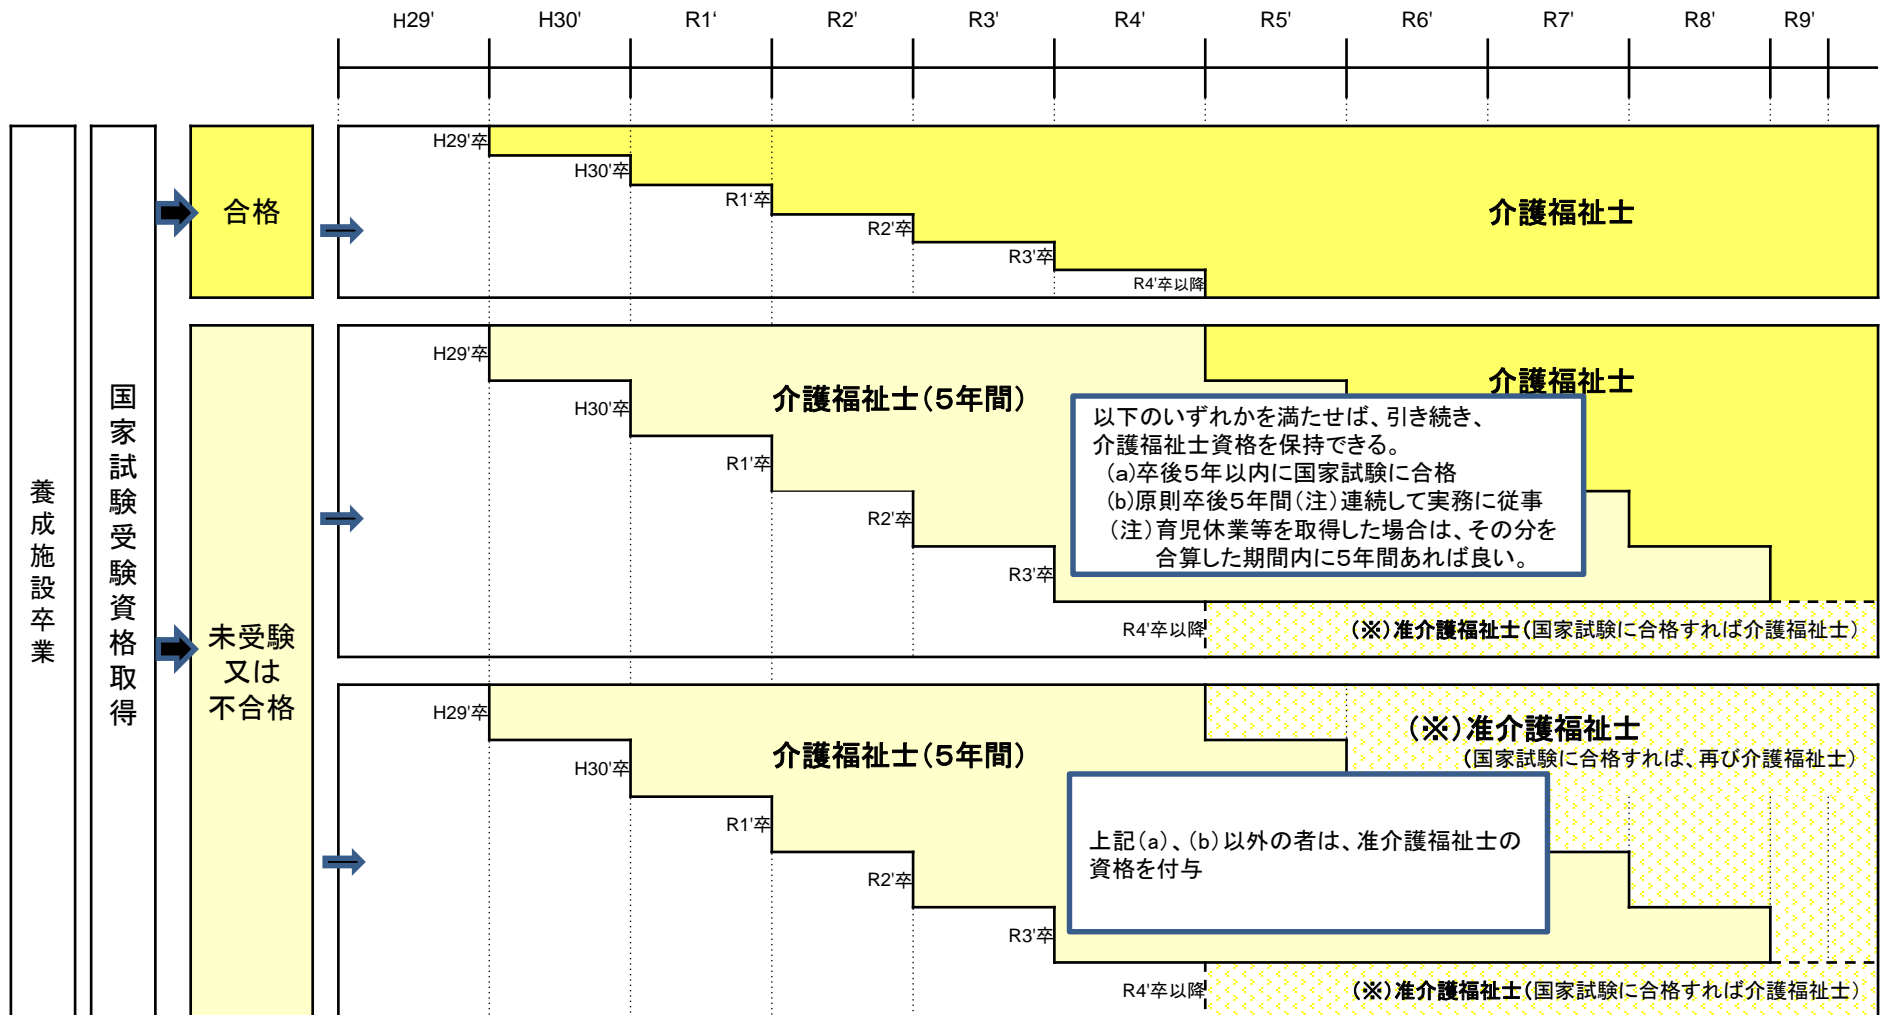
H29' H30' R1' R2' R3' R4' R5' R6' R7' R8' R9'

養成施設卒業

国家試験受験資格取得

合格

H29'卒
H30'卒
R1'卒
R2'卒
R3'卒
R4'卒以降

介護福祉士

未受験又は不合格

H29'卒
H30'卒
R1'卒
R2'卒
R3'卒
R4'卒以降

介護福祉士（5年間）

介護福祉士

以下のいずれかを満たせば、引き続き、介護福祉士資格を保持できる。
（a）卒後5年以内に国家試験に合格
（b）原則卒後5年間（注）連続して実務に従事
（注）育児休業等を取得した場合は、その分を合算した期間内に5年間あれば良い。

（※）准介護福祉士（国家試験に合格すれば介護福祉士）

H29'卒
H30'卒
R1'卒
R2'卒
R3'卒
R4'卒以降

介護福祉士（5年間）

（※）准介護福祉士
（国家試験に合格すれば、再び介護福祉士）

上記（a）、（b）以外の者は、准介護福祉士の資格を付与

（※）准介護福祉士（国家試験に合格すれば介護福祉士）